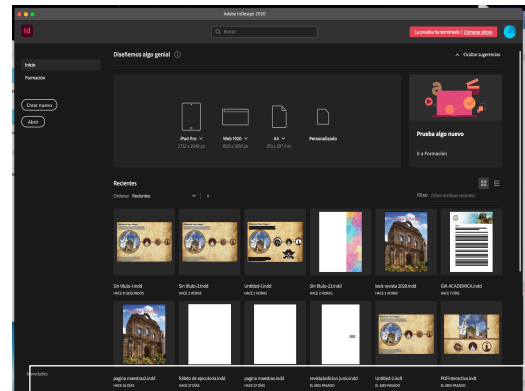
Adobe InDesign 2020

Id

Buscar

La prueba ha terminado | Comprar ahora

Inicio

Formación

Crear nuevo

Abrir

Diseñemos algo genial

Ocultar sugerencias

iPad Pro

2732 x 2048 px

Web 1920

1920 x 1080 px

A4

210 x 297 mm

Personalizado

Prueba algo nuevo

Ir a Formación

Recientes

Ordenar Recientes

Filtrar Filtrar archivos recientes

Sin título-1.indd
HACE 39 SEGUNDOS

Sin título-1.indd
HACE 2 HORAS

Untitled-1.indd
HACE 2 HORAS

Sin título-21.indd
HACE 2 HORAS

texto revista 2020.indd
HACE 2 HORAS

GIA ACADEMICA.indd
HACE 1 DÍA

pagina maestra1.indd
HACE 16 DÍAS

folleto de ejecutoria.indd
HACE 27 DÍAS

pagina maestras.indd
HACE 27 DÍAS

revista(edicion junio).indd
EL MES PASADO

Untitled-2.indt
EL MES PASADO

PDFinteractivo.indd
EL MES PASADO

Novedades